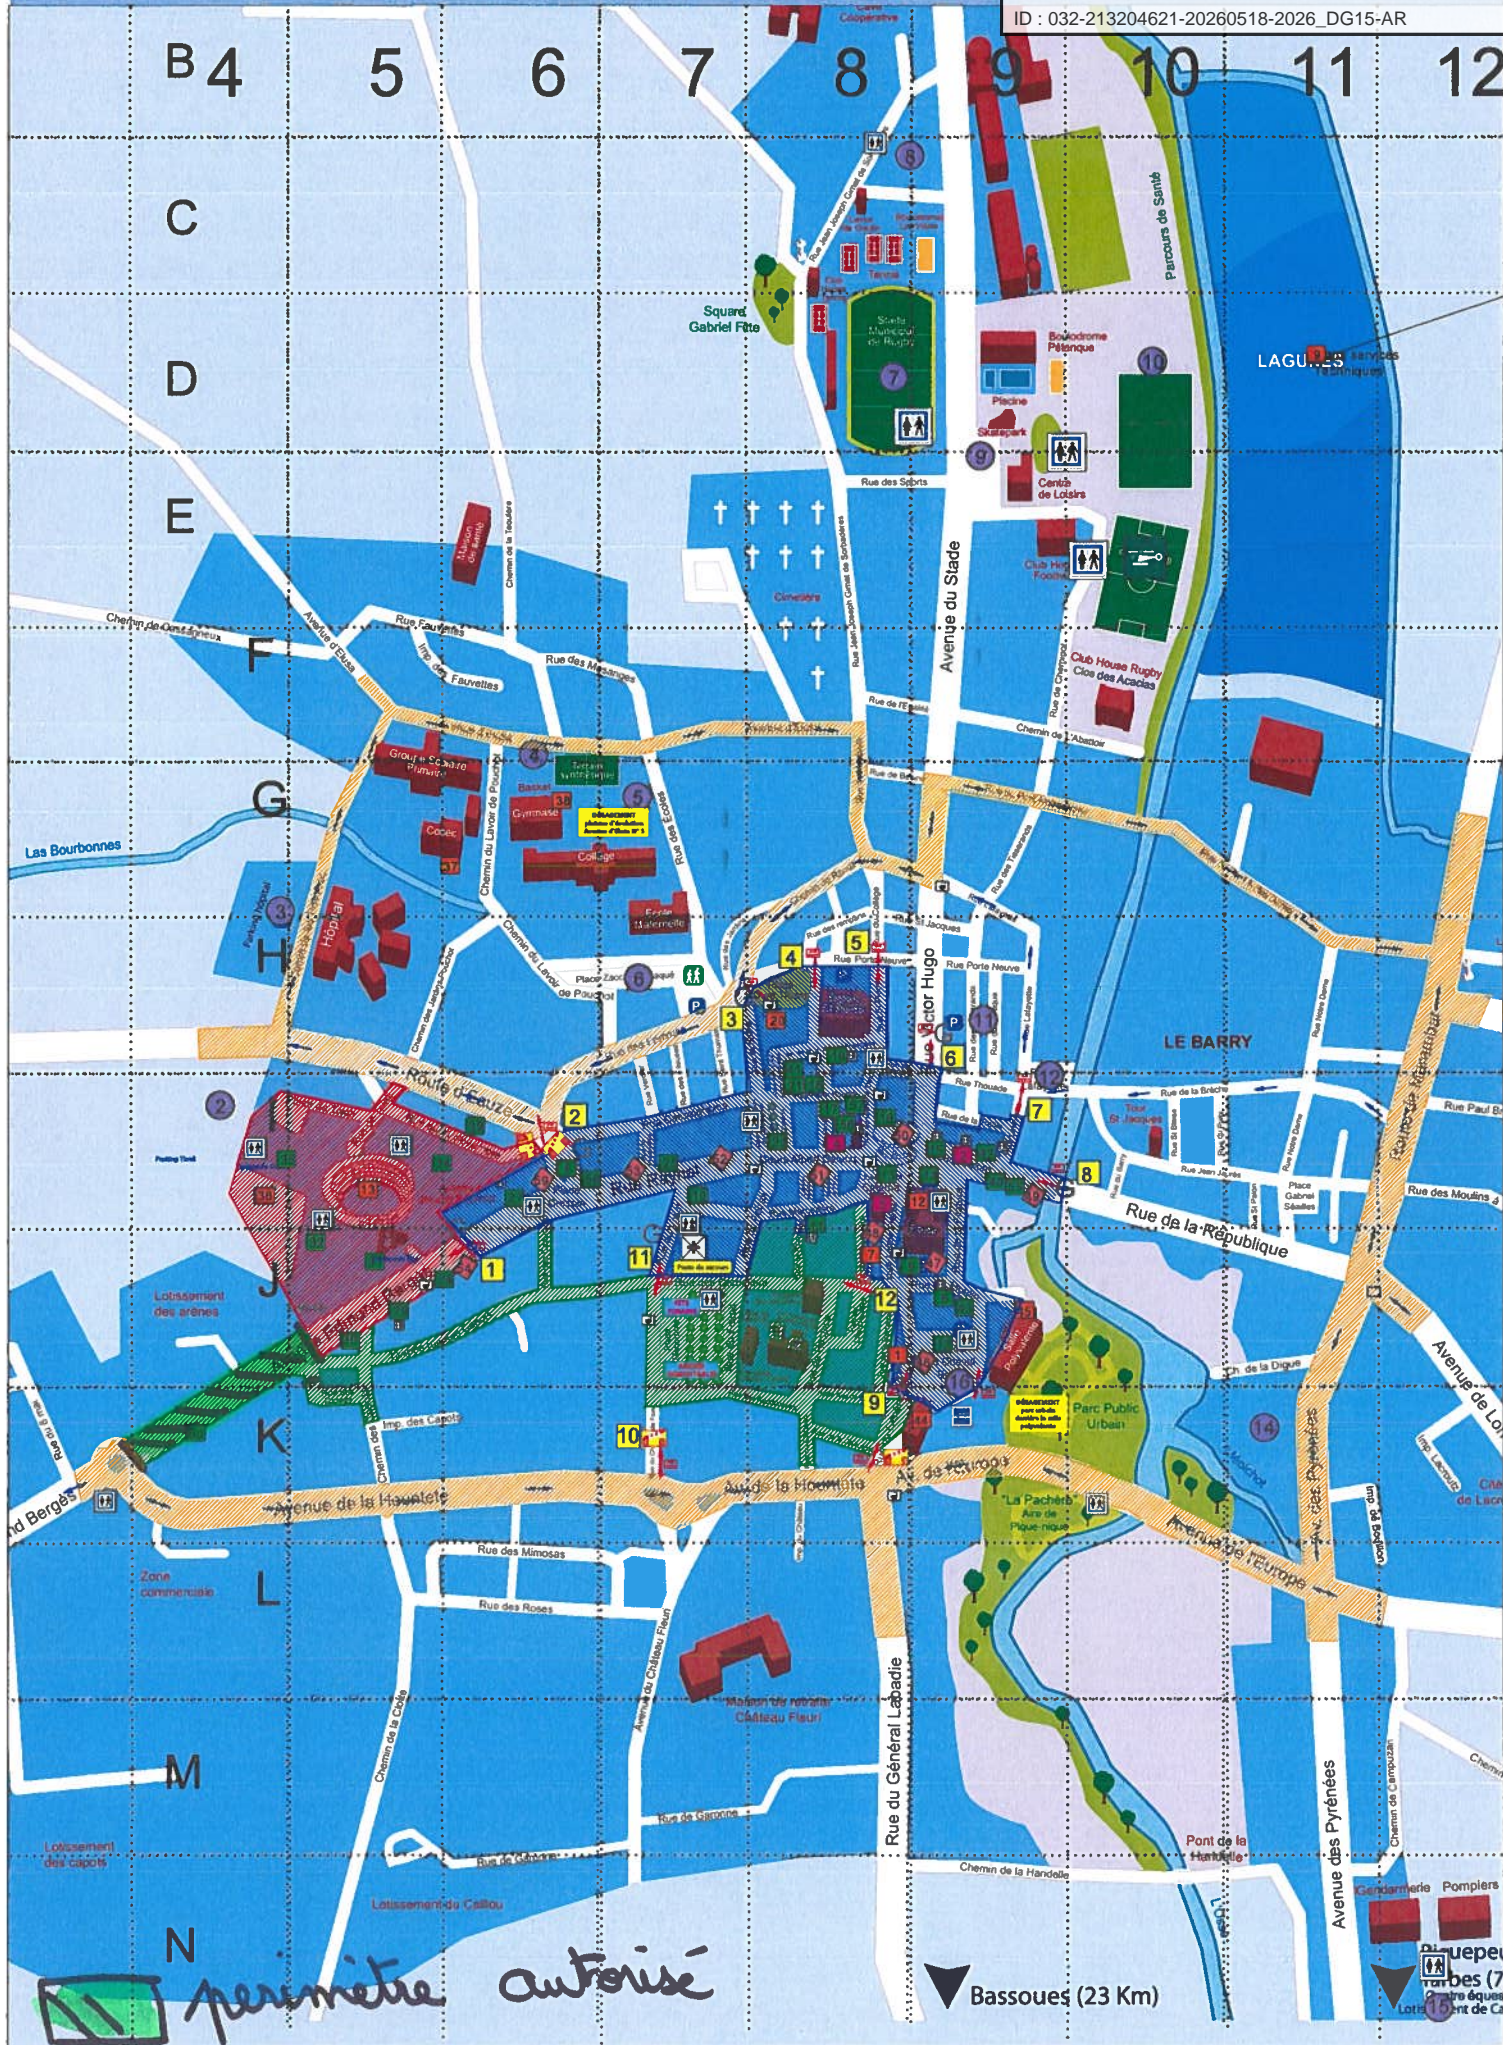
ID : 032-213204621-20260518-2026_DG15-AR

B 4 5 6 7 8 9 10 11 12

C

D

E

F

G

H

I

J

K

L

M

N

Square Gabriel Fitte

Stade Municipal de Rugby

Boulodrome Pétanque

Piscine

Skatepark

Centre de Loisirs

Parcours de Santé

LAGUNES

Rue des Sports

Avenue du Stade

Cimetière

Club House Rugby Clos des Acacias

Rue Fauvettes

Rue des Mésanges

Chemin de Couloumeaux

Avenue d'Eauze

Chemin de l'Abattoir

Groupe Scolaire Primaire

Gymnase

Collège

Ecole Maternelle

Hôpital

Las Bourbonnes

Place Zacchari Baqué

Route d'Eauze

Rue Porte Neuve

Rue Victor Hugo

LE BARRY

Tour St Jacques

Rue de la République

Place Gabriel Séailles

Rue des Moulins

Lotissement des arènes

Poste de secours

Parc Public Urbain

"La Pachère" Aire de Pique-nique

Avenue de la Houratète

Avenue de l'Europe

Zone commerciale

Rue des Mimosas

Rue des Roses

Maison de retraite Château Fleuri

Avenue du Château Fleuri

Rue du Général Labadie

Chemin de la Croix

Rue de Garonne

Lotissement des capots

Lotissement du Caillou

Chemin de la Handelle

Pont de la Handelle

Avenue des Pyrénées

Gendarmerie

Pompiers

Bassoues (23 Km)

1 2 3 4 5 6 7 8 9 10 11 12

périmètre autorisé